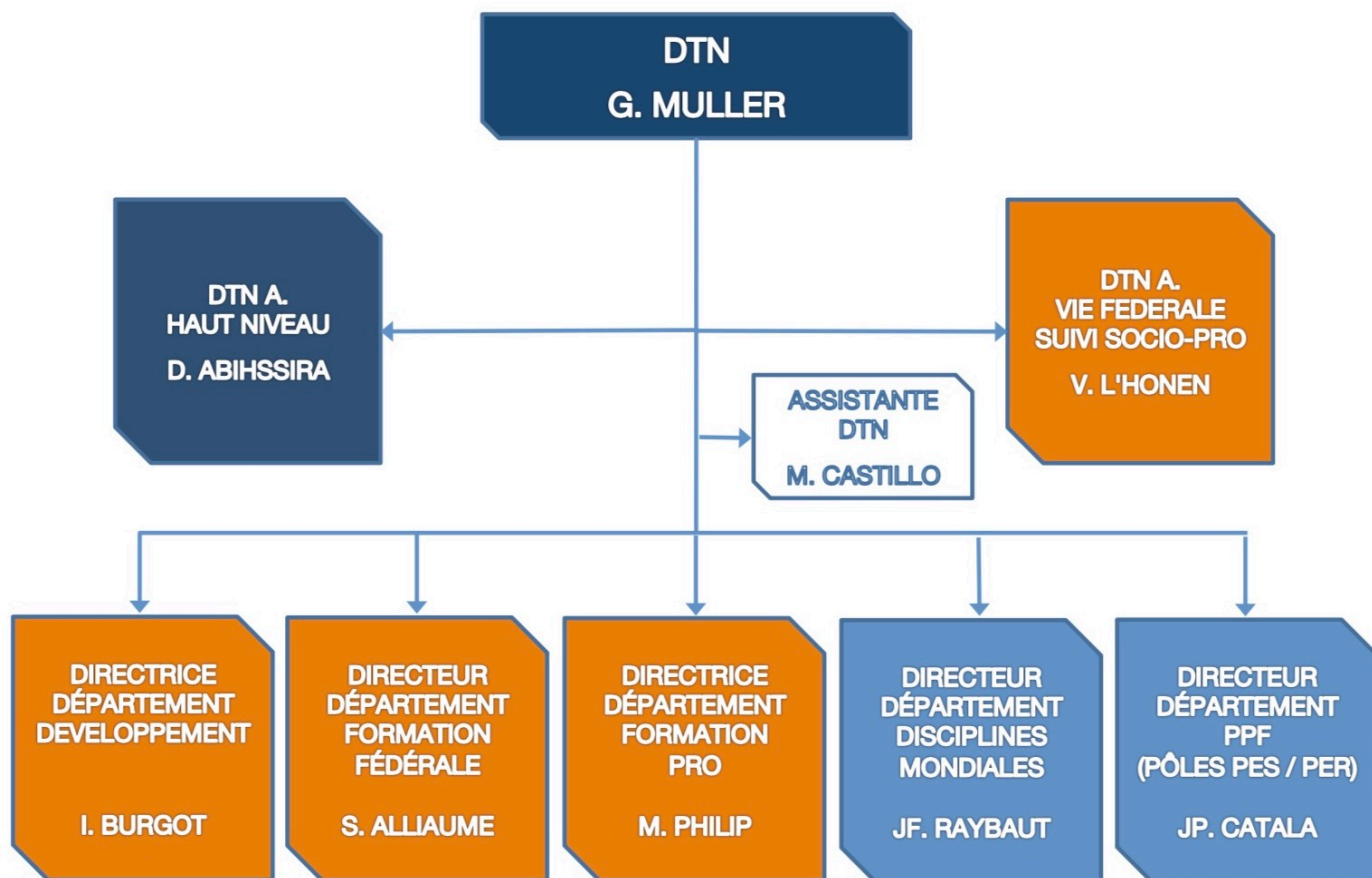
DTN
G. MULLER

DTN A.
HAUT NIVEAU
D. ABIHSSIRA

DTN A.
VIE FEDERALE
SUIVI SOCIO-PRO
V. L'HONEN

ASSISTANTE
DTN
M. CASTILLO

DIRECTRICE
DÉPARTEMENT
DEVELOPPEMENT
I. BURGOT

DIRECTEUR
DÉPARTEMENT
FORMATION
FÉDÉRALE
S. ALLIAUME

DIRECTRICE
DÉPARTEMENT
FORMATION
PRO
M. PHILIP

DIRECTEUR
DÉPARTEMENT
DISCIPLINES
MONDIALES
JF. RAYBAUT

DIRECTEUR
DÉPARTEMENT
PPF
(PÔLES PES / PER)
JP. CATALA